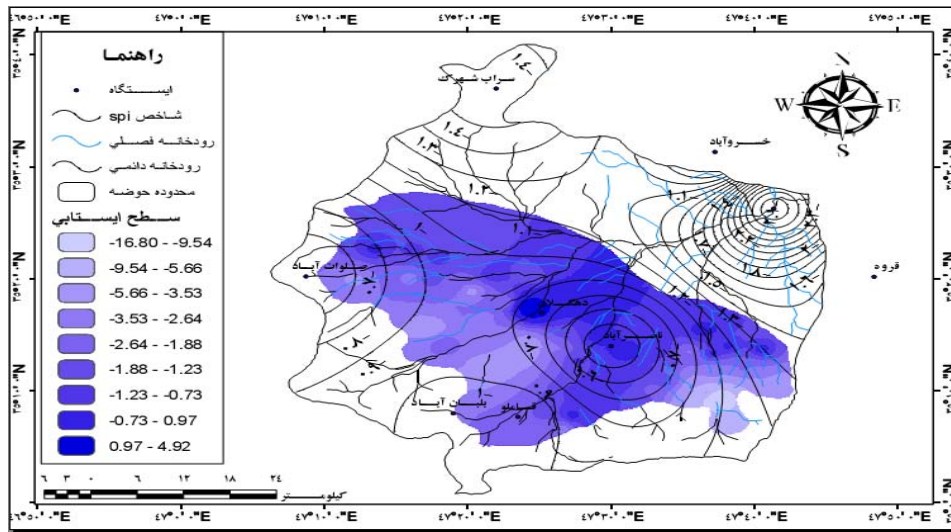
۴۶۵۰۰۰E ۴۷۰۰۰۰E ۴۷۱۰۰۰E ۴۷۲۰۰۰E ۴۷۳۰۰۰E ۴۷۴۰۰۰E ۴۷۵۰۰۰E

راهنما

ایستگاه

شاخص spi

رودخانه فصلی

رودخانه دائمی

محدوده حوضه

سطح ایستابی

-16.80 - -9.54

-9.54 - -5.66

-5.66 - -3.53

-3.53 - -2.64

-2.64 - -1.88

-1.88 - -1.23

-1.23 - -0.73

-0.73 - 0.97

0.97 - 4.92

سراب شهرک

خسروآباد

صلوات آباد

دهگلان

قروه

قراآباد

بلبان آباد

ایلملو

W E S

۱.۴

۱.۳

۱.۲

۱.۱

۱

۰.۹

۰.۸

۰.۷

۰.۶

کیلومتر

۶ ۳ ۰ ۶ ۱۲ ۱۸ ۲۴

۴۷۰۰۰۰E ۴۷۱۰۰۰E ۴۷۲۰۰۰E ۴۷۳۰۰۰E ۴۷۴۰۰۰E ۴۷۵۰۰۰E

N ۳۹۳۰۰۰۰ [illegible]N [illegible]N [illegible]N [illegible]N